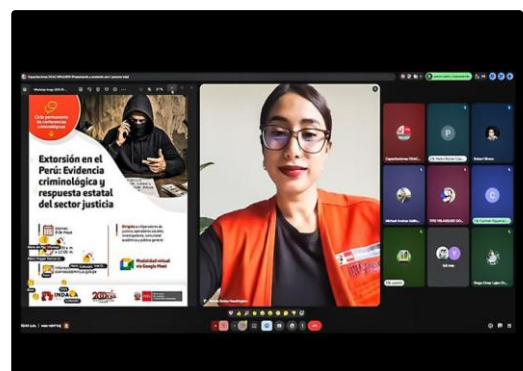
Ciclo permanente de conferencias criminológicas

Extorsión en el Perú: Evidencia criminológica y respuesta estatal del sector justicia

Dirigido a Operadores de justicia, operadores sociales, investigadores, comunidad académica y público general

Modalidad virtual vía Google Meet

Capacitaciones

Michael Andrés Gallo

TPD VELASQUEZ

Diego Chaye Lako